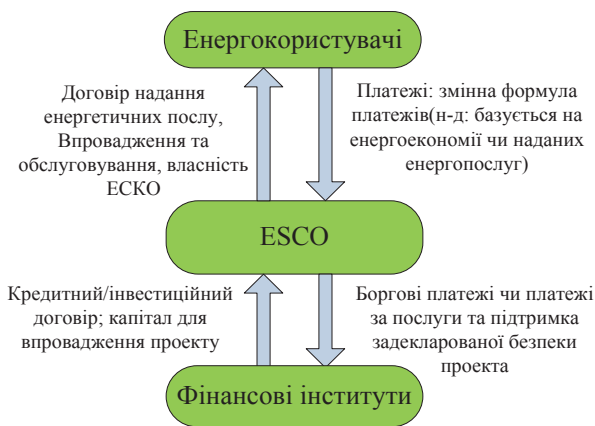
Енергокористувачі

Договір надання енергетичних послу, Впровадження та обслуговування, власність ЕСКО

Платежі: змінна формула платежів(н-д: базується на енергоекономії чи наданих енергопослуг)

ESCO

Кредитний/інвестиційний договір; капітал для впровадження проекту

Боргові платежі чи платежі за послуги та підтримка задекларованої безпеки проекта

Фінансові інститути